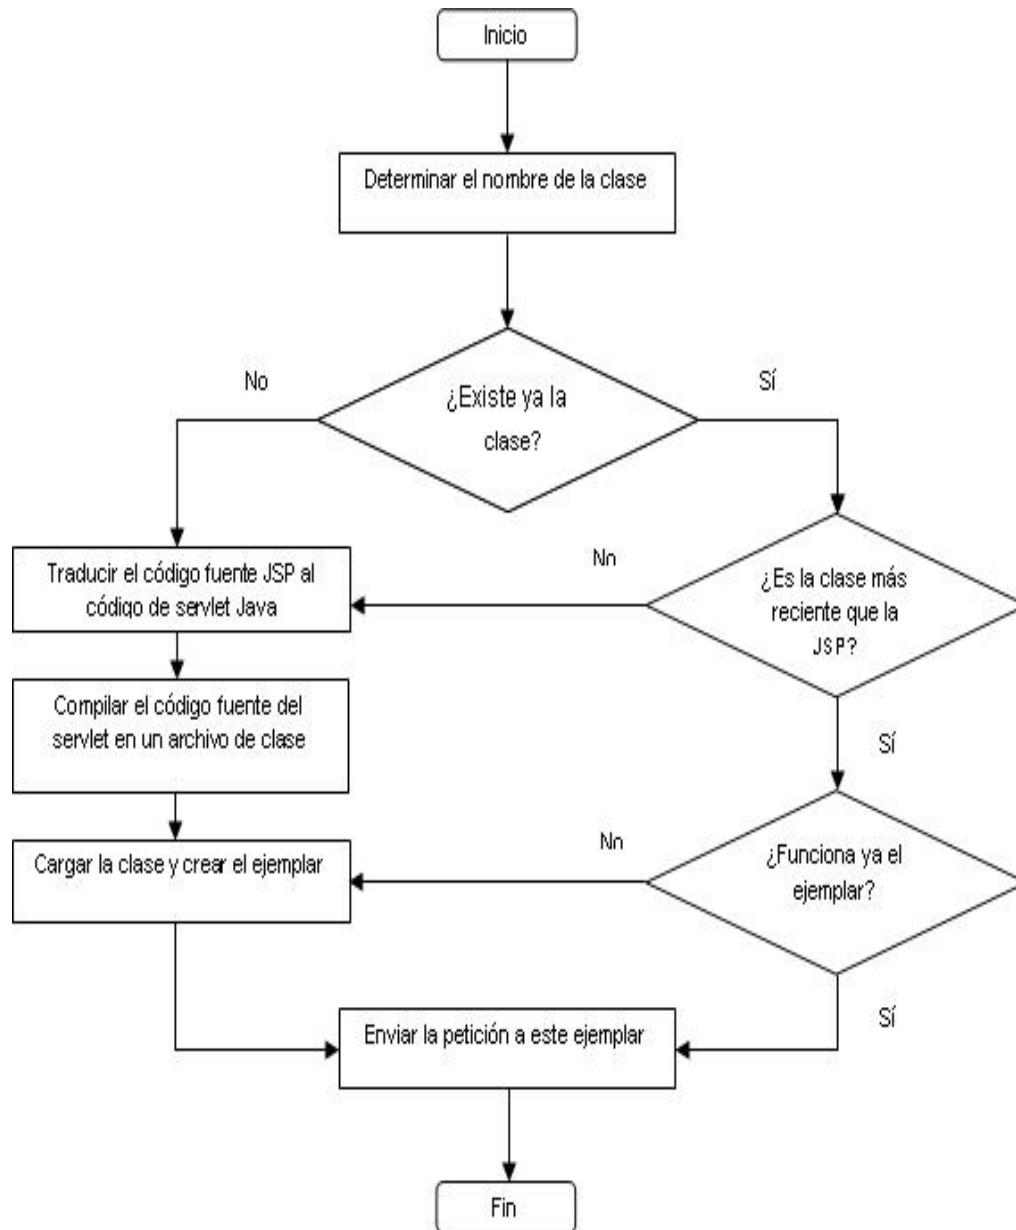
Inicio

Determinar el nombre de la clase

No

¿Existe ya la clase?

Sí

Traducir el código fuente JSP al código de servlet Java

No

¿Es la clase más reciente que la JSP?

Compilar el código fuente del servlet en un archivo de clase

Sí

Cargar la clase y crear el ejemplar

No

¿Funciona ya el ejemplar?

Sí

Enviar la petición a este ejemplar

Fin